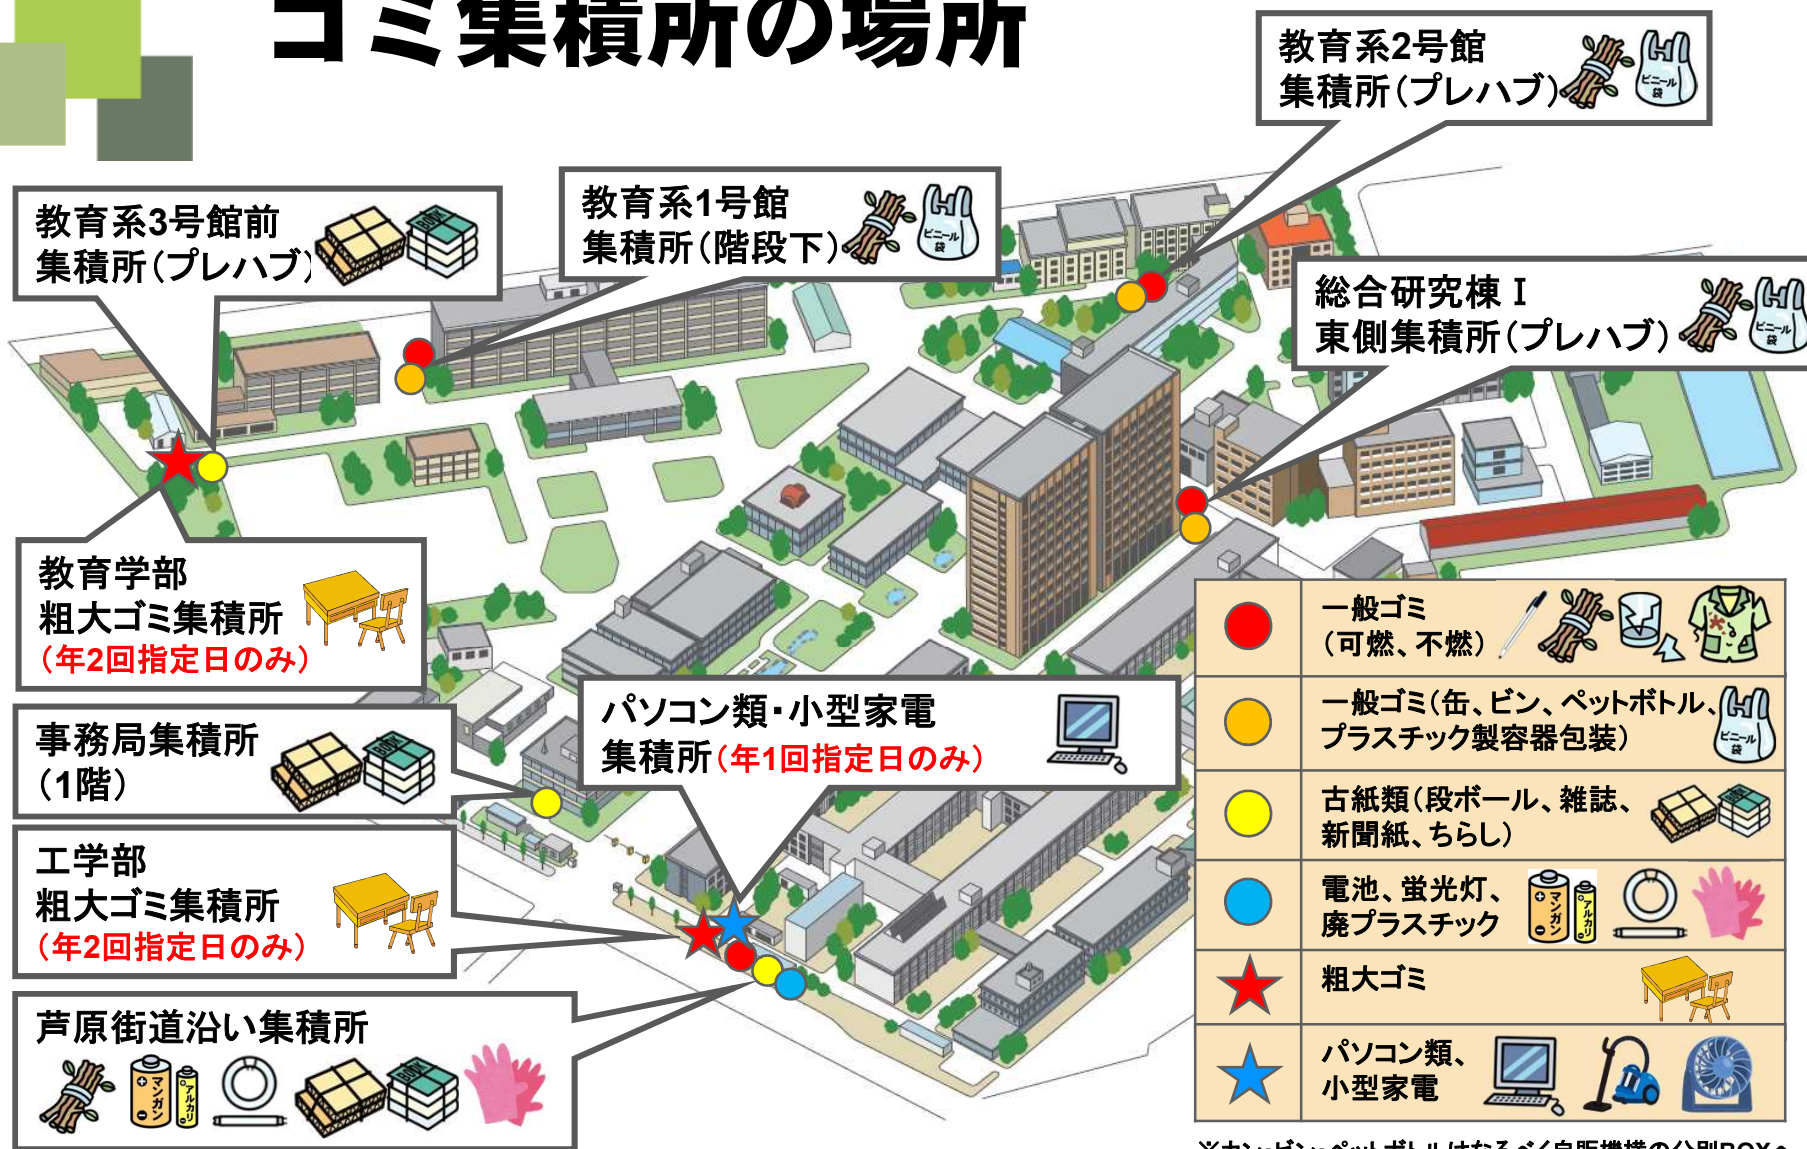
ゴミ集積所の場所

教育系2号館
集積所(プレハブ)

ビニール袋

教育系3号館前
集積所(プレハブ)

教育系1号館
集積所(階段下)

ビニール袋

総合研究棟 I
東側集積所(プレハブ)

ビニール袋

教育学部
粗大ゴミ集積所
(年2回指定日のみ)

事務局集積所
(1階)

工学部
粗大ゴミ集積所
(年2回指定日のみ)

芦原街道沿い集積所

マンガン アルカリ

パソコン類・小型家電
集積所(年1回指定日のみ)

| | |
|---|---|
| ● | 一般ゴミ (可燃、不燃) |
| ● | 一般ゴミ(缶、ビン、ペットボトル、プラスチック製容器包装) ビニール袋 |
| ● | 古紙類(段ボール、雑誌、新聞紙、ちらし) |
| ● | 電池、蛍光灯、廃プラスチック マンガン アルカリ |
| ★ | 粗大ゴミ |
| ★ | パソコン類、小型家電 |

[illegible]